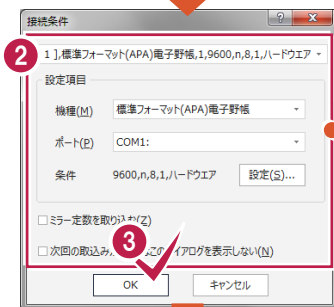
接続条件

2

1 ],標準フォーマット(APA)電子野帳,1,9600,n,8,1,ハードウエア

設定項目

機種(M) 標準フォーマット(APA)電子野帳

ポート(P) COM1:

条件 9600,n,8,1,ハードウエア 設定(S)...

□ミラー定数を取り込む(Z)

□次回の取込み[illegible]このダイアログを表示しない(N)

3

OK キャンセル